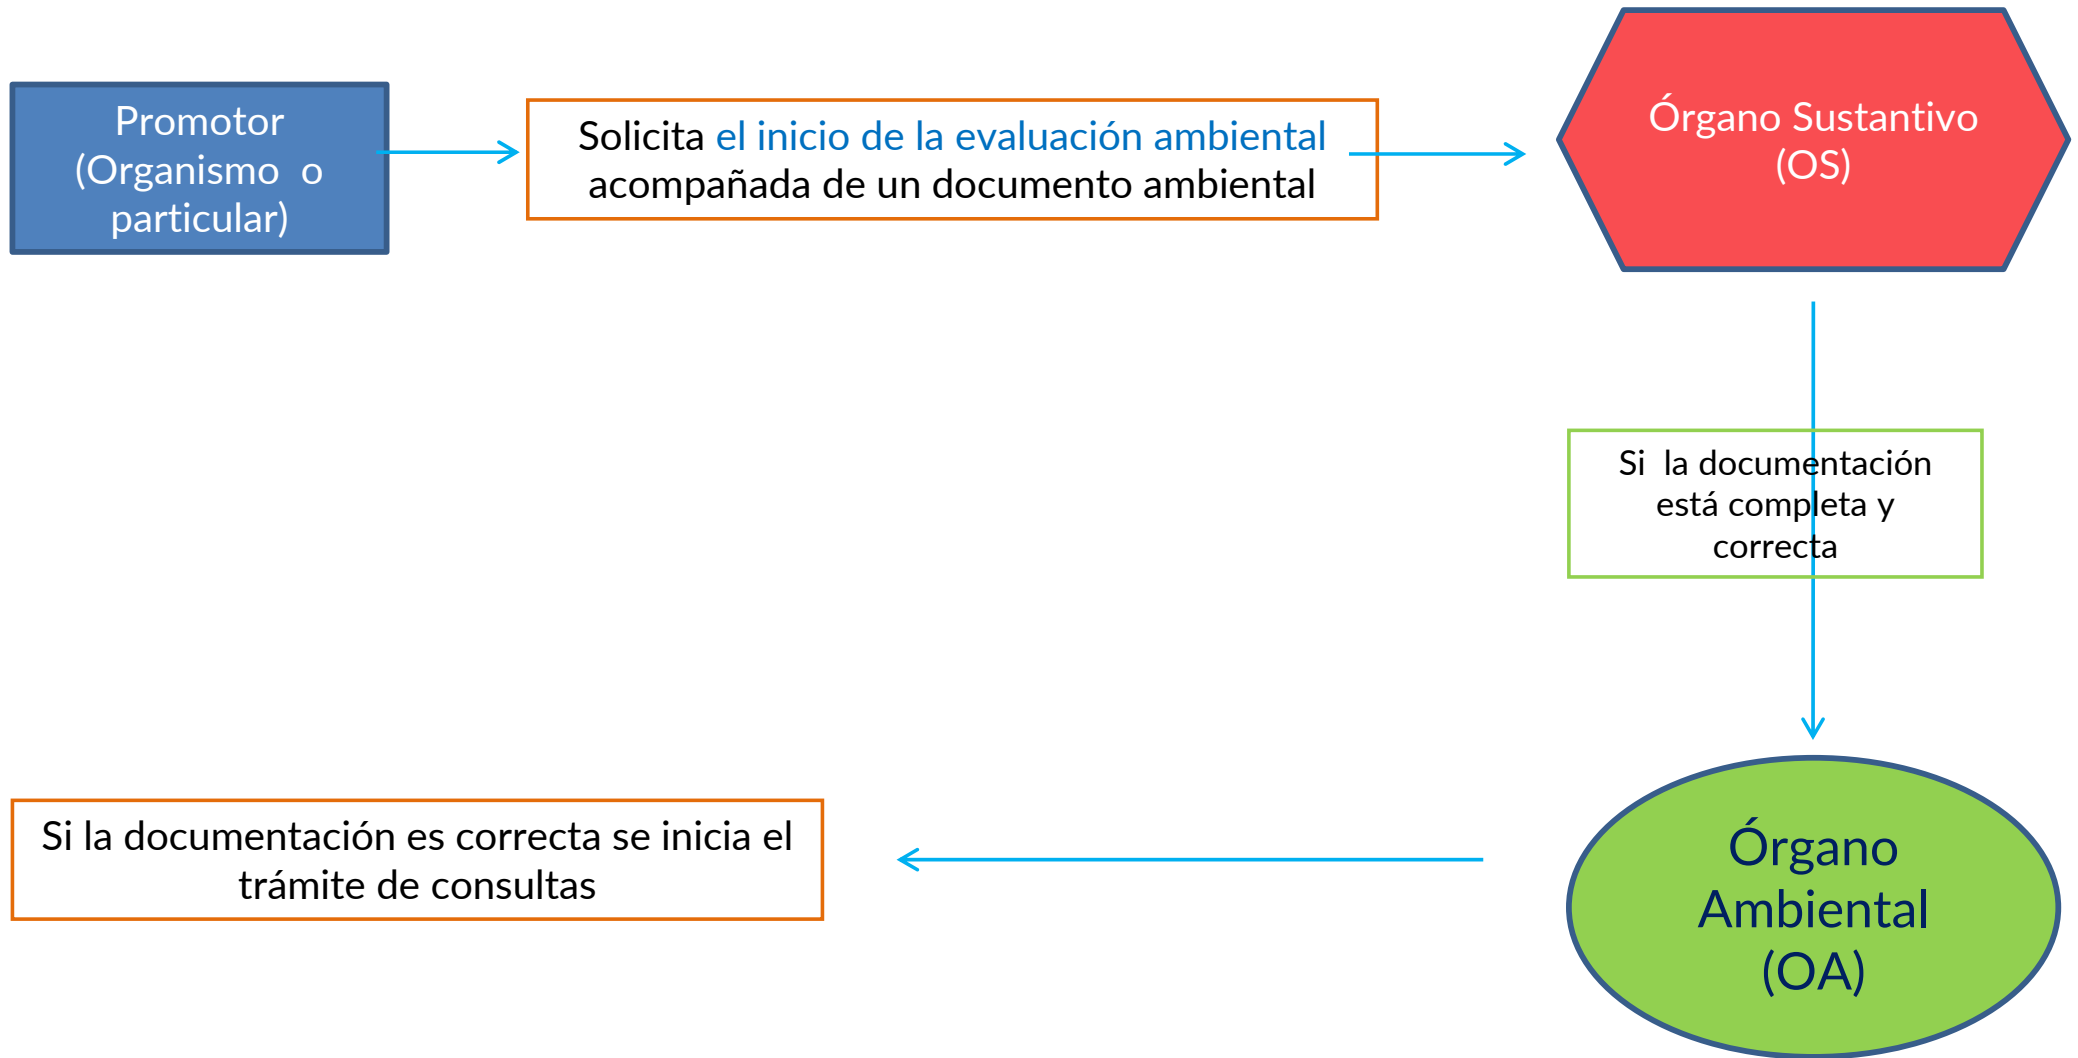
Promotor (Organismo o particular)

Solicita el inicio de la evaluación ambiental acompañada de un documento ambiental

Órgano Sustantivo (OS)

Si la documentación está completa y correcta

Órgano Ambiental (OA)

Si la documentación es correcta se inicia el trámite de consultas